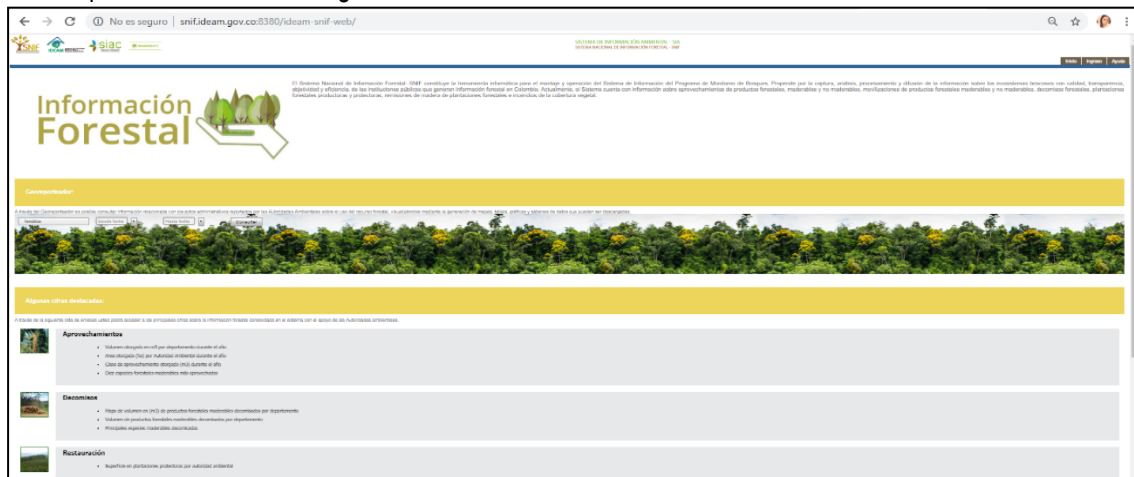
No es seguro | snif.ideam.gov.co:8380/ideam-snif-web/

SNIF siac

SISTEMA DE INFORMACIÓN AMBIENTAL - SIA
SISTEMA NACIONAL DE INFORMACIÓN FORESTAL - SNIF

Inicio Ingresar Ayuda

Información Forestal

El Sistema Nacional de Información Forestal -SNIF- constituye la herramienta informática para el montaje y operación del Sistema de Información del Programa de Monitoreo de Bosques. Propende por la captura, análisis, procesamiento y difusión de la información sobre los ecosistemas boscosos con calidad, transparencia, objetividad y eficiencia, de las instituciones públicas que generan información forestal en Colombia. Actualmente, el Sistema cuenta con información sobre aprovechamientos de productos forestales, maderables y no maderables, movilizaciones de productos forestales maderables y no maderables, decomisos forestales, plantaciones forestales productoras y protectoras, remisiones de madera de plantaciones forestales e incendios de la cobertura vegetal.

Georeportador:

A través del Georeportador es posible consultar información relacionada con los actos administrativos expedidos por las Autoridades Ambientales sobre el uso del recurso forestal, visualizándola mediante la generación de mapas, tablas, gráficas y señales de datos que pueden ser descargadas.

Temática Desde fecha Hasta fecha Consultar

Algunas cifras destacadas:

A través de la siguiente lista de enlaces usted podrá acceder a las principales cifras sobre la información forestal consolidada en el sistema con el apoyo de las Autoridades Ambientales.

Aprovechamientos
• Volumen otorgado en m3 por departamento durante el año
• Área otorgada (ha) por autoridad ambiental durante el año
• Clase de aprovechamiento otorgado (m3) durante el año
• Diez especies forestales maderables más aprovechadas

Decomisos
• Mapa de volumen en (m3) de productos forestales maderables decomisados por departamento
• Volumen de productos forestales maderables decomisados por departamento
• Principales especies maderables decomisadas

Restauración
• Superficie en plantaciones protectoras por autoridad ambiental